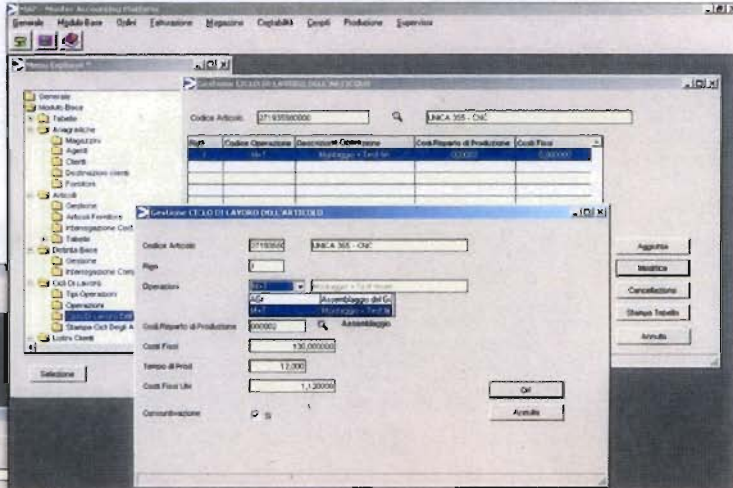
MAP - Master Accounting Platform

Generale Modulo Base Ordini Fatturazione Magazzino Contabilità Cespiti Produzione Supervisa

Menu Explorer

Generale
Modulo Base
Tabelle
Anagrafiche
Magazzini
Agenti
Clienti
Destinazioni clienti
Fornitori
Articoli
Gestione
Articoli Fornitore
Interrogazione Codici
Tabelle
Distinta Base
Gestione
Interrogazione Comp
Cicli Di Lavoro
Tipi Operazioni
Operazioni
Cicli Di Lavoro Dell
Stampa Cicli Degli A
Listini Clienti

Selezione

Gestione CICLO DI LAVORO DELL'ARTICOLO

Codice Articolo 271935S00000 UNICA 365 - CNC

| Rigo | Codice Operazione | Descrizione Operazione | Cod.Reparto di Produzione | Costi Fissi |
|---|---|---|---|---|
| 1 | M+T | Montaggio + Test fin | 000002 | 0,000000 |

Gestione CICLO DI LAVORO DELL'ARTICOLO

Codice Articolo 2719350 UNICA 365 - CNC

Rigo 1

Operazioni M+T Montaggio + Test finale

| AS | Assemblaggio del G |
|---|---|
| M+T | Montaggio + Test fin |

Cod.Reparto di Produzione 000002 Assemblaggio

Costi Fissi 130,000000

Tempo di Prod. 12,000

Costi Fissi Unit. 1,120000

Consuntivazione Si

Ok

Annulla

Aggiungi

Modifica

Cancellazione

Stampa Tabella

Annulla